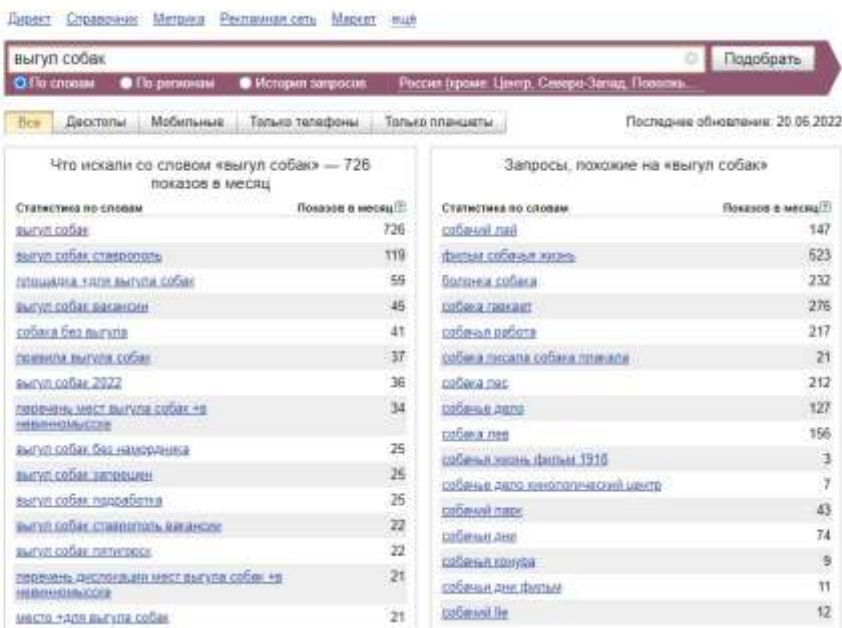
Директ Справочник Метрика Рекламная сеть Маркет ещё

выгул собак

Подобрать

По словам По регионам История запросов Россия (кроме: Центр, Северо-Запад, Поволжь...

Все Десктопы Мобильные Только телефоны Только планшеты

Последнее обновление: 20.06.2022

Что искали со словом «выгул собак» — 726 показов в месяц

| Статистика по словам | Показов в месяц |
|---|---|
| выгул собак | 726 |
| выгул собак ставрополь | 119 |
| площадка +для выгула собак | 59 |
| выгул собак вакансии | 45 |
| собака без выгула | 41 |
| правила выгула собак | 37 |
| выгул собак 2022 | 36 |
| перечень мест выгула собак +в невинномысске | 34 |
| выгул собак без намордника | 25 |
| выгул собак запрещен | 25 |
| выгул собак подработка | 25 |
| выгул собак ставрополь вакансии | 22 |
| выгул собак пятигорск | 22 |
| перечень дислокации мест выгула собак +в невинномысске | 21 |
| место +для выгула собак | 21 |

Запросы, похожие на «выгул собак»

| Статистика по словам | Показов в месяц |
|---|---|
| собачий лай | 147 |
| фильм собачья жизнь | 523 |
| болонка собака | 232 |
| собака таккаит | 276 |
| собачья работа | 217 |
| собака писала собака плакала | 21 |
| собака пес | 212 |
| собачье дело | 127 |
| собака лев | 156 |
| собачья жизнь фильм 1918 | 3 |
| собачье дело кинологический центр | 7 |
| собачий парк | 43 |
| собачьи дни | 74 |
| собачья конура | 9 |
| собачьи дни фильм | 11 |
| собачий lie | 12 |